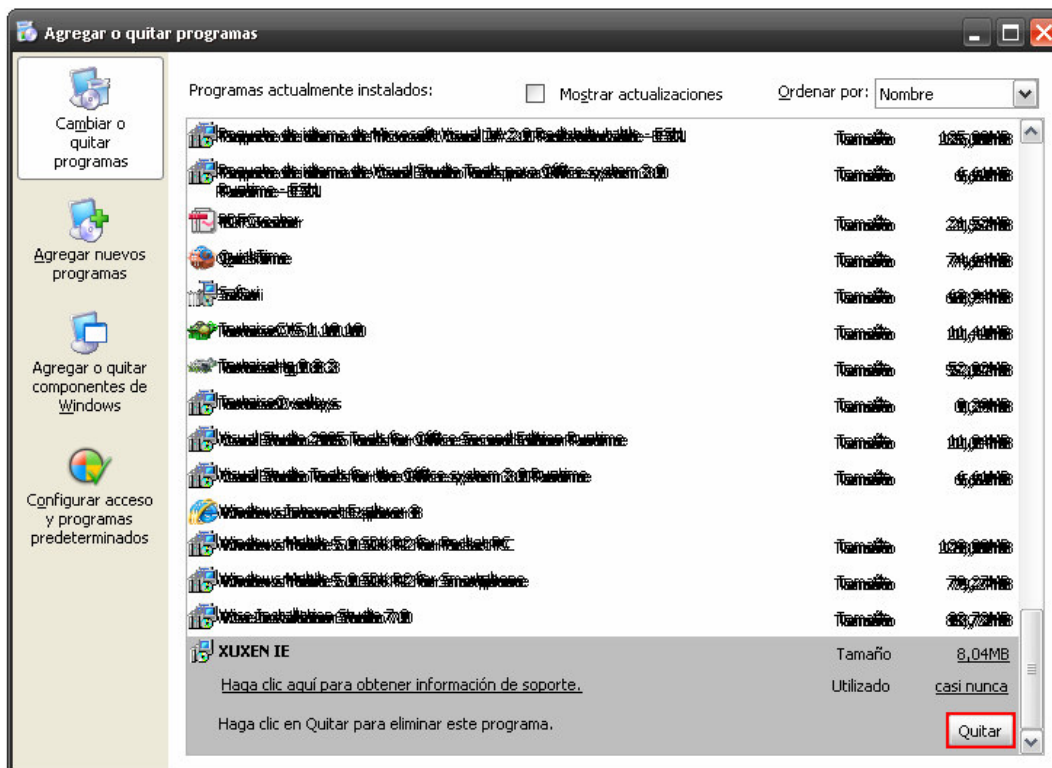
Agregar o quitar programas

Cambiar o quitar programas

Agregar nuevos programas

Agregar o quitar componentes de Windows

Configurar acceso y programas predeterminados

Programas actualmente instalados:

Mostrar actualizaciones

Ordenar por: Nombre

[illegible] Tamaño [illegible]

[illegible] Tamaño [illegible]

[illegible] Tamaño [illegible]

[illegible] Tamaño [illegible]

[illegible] Tamaño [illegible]

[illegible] Tamaño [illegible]

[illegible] Tamaño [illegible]

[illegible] Tamaño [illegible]

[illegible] Tamaño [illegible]

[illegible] Tamaño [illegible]

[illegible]

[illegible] Tamaño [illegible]

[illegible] Tamaño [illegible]

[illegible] Tamaño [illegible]

XUXEN IE Tamaño 8,04MB

Haga clic aquí para obtener información de soporte. Utilizado casi nunca

Haga clic en Quitar para eliminar este programa. Quitar